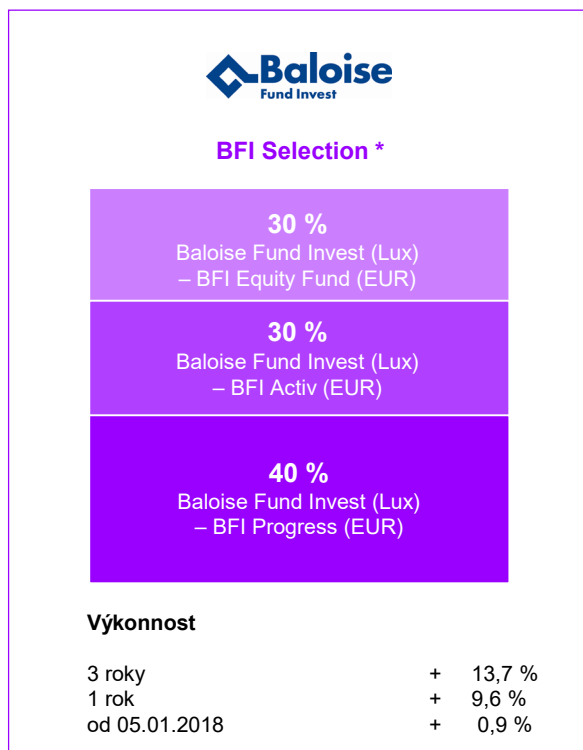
Baloise
Fund Invest

BFI Selection *

30 %
Baloise Fund Invest (Lux) – BFI Equity Fund (EUR)

30 %
Baloise Fund Invest (Lux) – BFI Activ (EUR)

40 %
Baloise Fund Invest (Lux) – BFI Progress (EUR)

Výkonnost

| | | |
|---|---|---|
| 3 roky | + | 13,7 % |
| 1 rok | + | 9,6 % |
| od 05.01.2018 | + | 0,9 % |